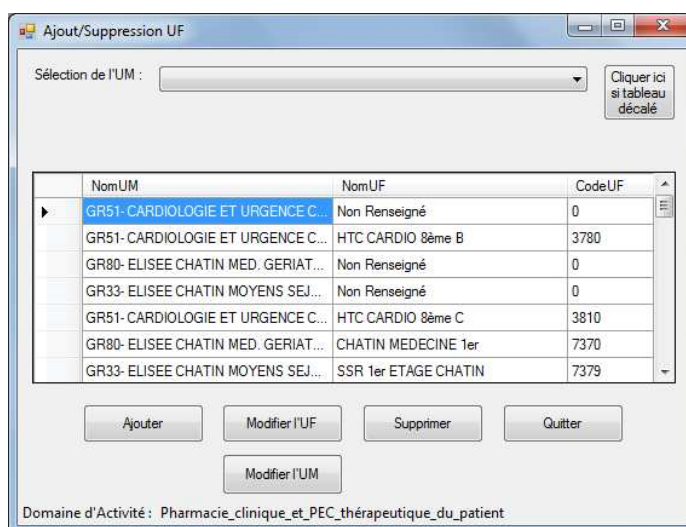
Ajout/Suppression UF

Sélection de l'UM :

Cliquer ici si tableau décalé

| NomUM | NomUF | CodeUF |
|---|---|---|
| GR51- CARDIOLOGIE ET URGENCE C... | Non Renseigné | 0 |
| GR51- CARDIOLOGIE ET URGENCE C... | HTC CARDIO 8ème B | 3780 |
| GR80- ELISEE CHATIN MED. GERIAT... | Non Renseigné | 0 |
| GR33- ELISEE CHATIN MOYENS SEJ... | Non Renseigné | 0 |
| GR51- CARDIOLOGIE ET URGENCE C... | HTC CARDIO 8ème C | 3810 |
| GR80- ELISEE CHATIN MED. GERIAT... | CHATIN MEDECINE 1er | 7370 |
| GR33- ELISEE CHATIN MOYENS SEJ... | SSR 1er ETAGE CHATIN | 7379 |

Ajouter

Modifier l'UF

Supprimer

Quitter

Modifier l'UM

Domaine d'Activité : Pharmacie_clinique_et_PEC_thérapeutique_du_patient